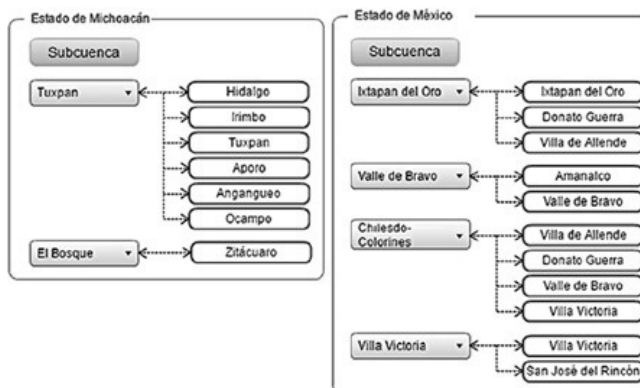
Estado de Michoacán

Subcuenca

Tuxpan

Hidalgo
Irimbo
Tuxpan
Aporo
Angangueo
Ocampo

El Bosque

Zitácuaro

Estado de México

Subcuenca

Ixtapan del Oro

Ixtapan del Oro
Donato Guerra
Villa de Allende

Valle de Bravo

Amanalco
Valle de Bravo

Chilesdo-Colorines

Villa de Allende
Donato Guerra
Valle de Bravo
Villa Victoria

Villa Victoria

Villa Victoria
San José del Rincón